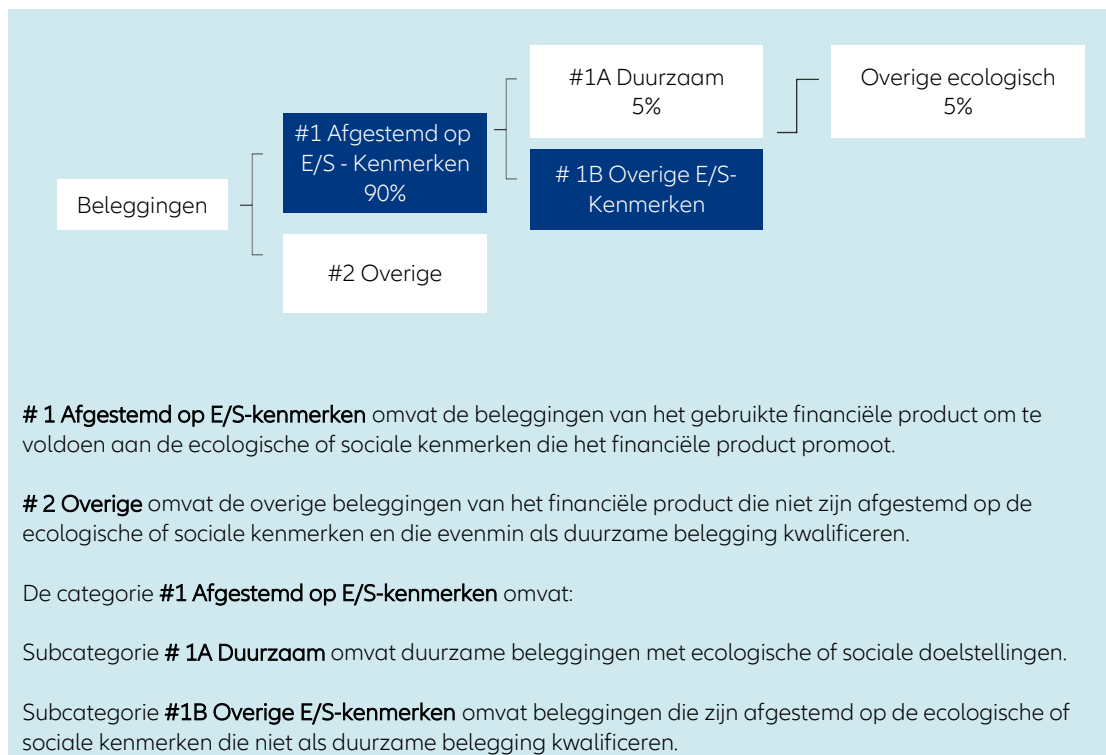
Beleggingen

#1 Afgestemd op E/S - Kenmerken 90%

#2 Overige

#1A Duurzaam 5%

# 1B Overige E/S-Kenmerken

Overige ecologisch 5%

# 1 Afgestemd op E/S-kenmerken omvat de beleggingen van het gebruikte financiële product om te voldoen aan de ecologische of sociale kenmerken die het financiële product promoot.

# 2 Overige omvat de overige beleggingen van het financiële product die niet zijn afgestemd op de ecologische of sociale kenmerken en die evenmin als duurzame belegging kwalificeren.

De categorie #1 Afgestemd op E/S-kenmerken omvat:

Subcategorie # 1A Duurzaam omvat duurzame beleggingen met ecologische of sociale doelstellingen.

Subcategorie #1B Overige E/S-kenmerken omvat beleggingen die zijn afgestemd op de ecologische of sociale kenmerken die niet als duurzame belegging kwalificeren.